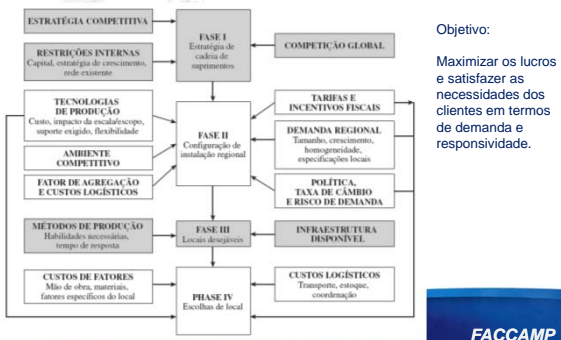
ESTRATÉGIA COMPETITIVA

RESTRIÇÕES INTERNAS
Capital, estratégia de crescimento, rede existente

FASE I
Estratégia de cadeia de suprimentos

COMPETIÇÃO GLOBAL

TECNOLOGIAS DE PRODUÇÃO
Custo, impacto da escala/escopo, suporte exigido, flexibilidade

AMBIENTE COMPETITIVO

FATOR DE AGREGAÇÃO E CUSTOS LOGÍSTICOS

FASE II
Configuração de instalação regional

TARIFAS E INCENTIVOS FISCAIS

DEMANDA REGIONAL
Tamanho, crescimento, homogeneidade, especificações locais

POLÍTICA, TAXA DE CÂMBIO E RISCO DE DEMANDA

MÉTODOS DE PRODUÇÃO
Habilidades necessárias, tempo de resposta

FASE III
Locais desejáveis

INFRAESTRUTURA DISPONÍVEL

CUSTOS DE FATORES
Mão de obra, materiais, fatores específicos do local

PHASE IV
Escolhas de local

CUSTOS LOGÍSTICOS
Transporte, estoque, coordenação

Objetivo:

Maximizar os lucros e satisfazer as necessidades dos clientes em termos de demanda e responsividade.

FACCAMP